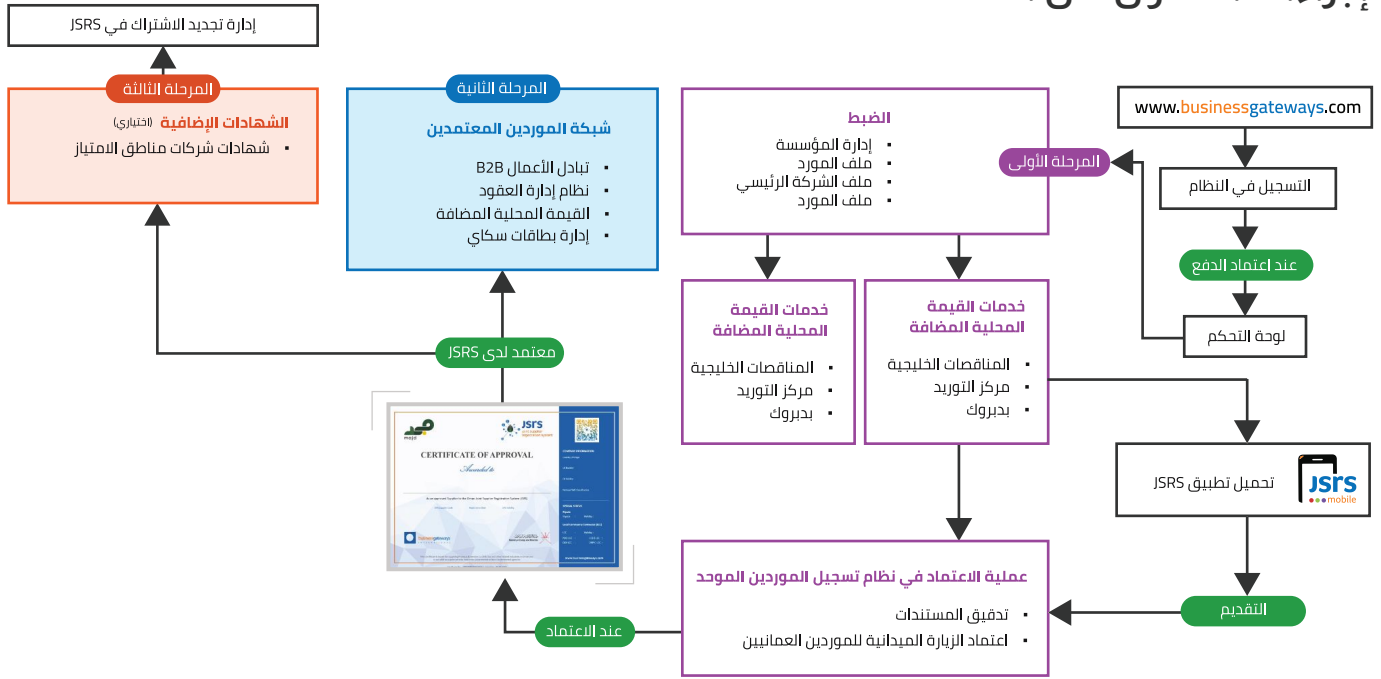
إدارة تجديد الاشتراك في JSRS

المرحلة الثالثة

الشهادات الإضافية (اختياري)

- شهادات شركات مناطق الامتياز

المرحلة الثانية

شبكة الموردين المعتمدين

- تبادل الأعمال B2B
- نظام إدارة العقود
- القيمة المحلية المضافة
- إدارة بطاقات سكاي

الضبط

- إدارة المؤسسة
- ملف المورد
- ملف الشركة الرئيسي
- ملف المورد

www.businessgateways.com

المرحلة الأولى

التسجيل في النظام

عند اعتماد الدفع

لوحة التحكم

خدمات القيمة المحلية المضافة

- المناقصات الخليجية
- مركز التوريد
- بدبروك

خدمات القيمة المحلية المضافة

- المناقصات الخليجية
- مركز التوريد
- بدبروك

معتمد لدى JSRS

CERTIFICATE OF APPROVAL

jsrs

jsrs mobile

تحميل تطبيق JSRS

عملية الاعتماد في نظام تسجيل الموردين الموحد

- تدقيق المستندات
- اعتماد الزيارة الميدانية للموردين العمانيين

التقديم

عند الاعتماد